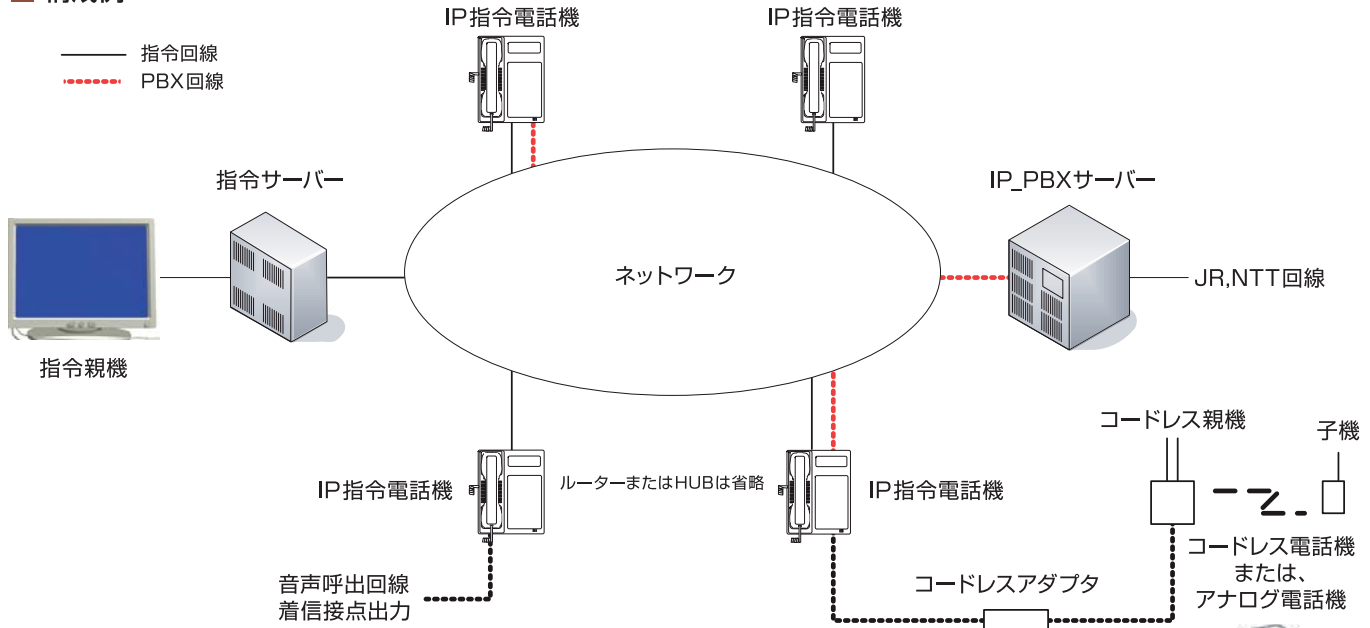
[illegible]

指令回線
PBX回線

IP指令電話機
IP指令電話機

指令サーバー
IP_PBXサーバー

ネットワーク

JR,NTT回線

指令親機

コードレス親機
子機

IP指令電話機
ルーターまたはHUBは省略
IP指令電話機

コードレス電話機
または、
アナログ電話機

音声呼出回線
着信接点出力

コードレスアダプタ